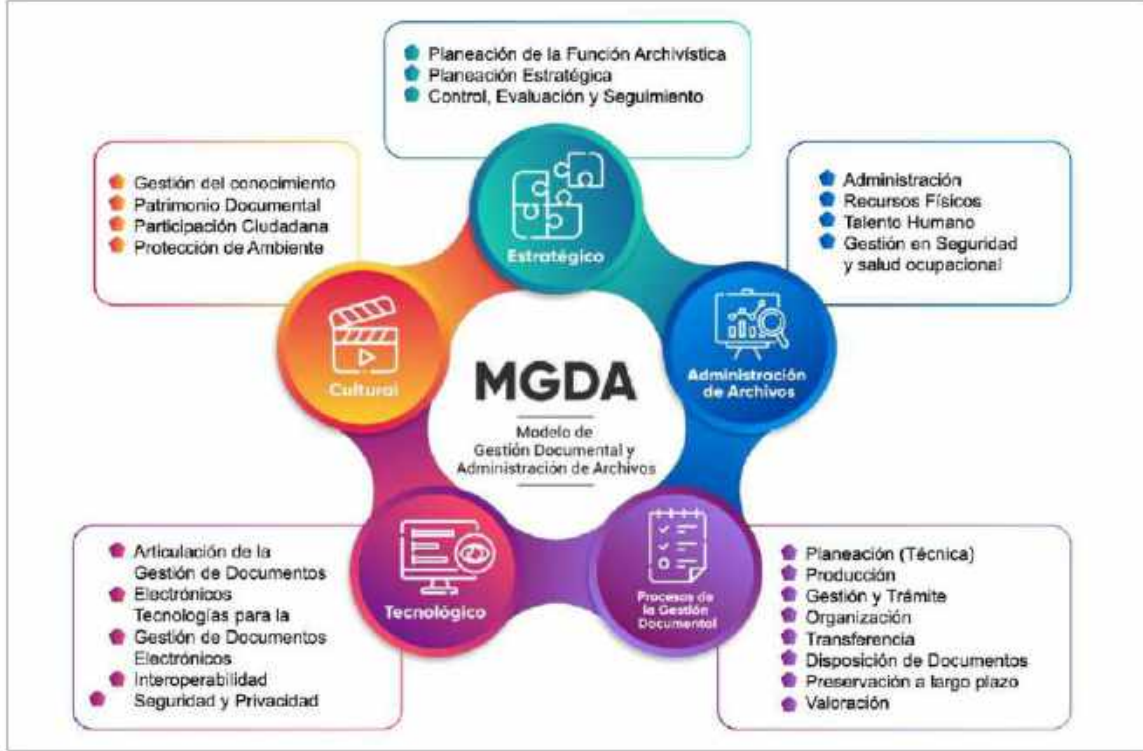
Planeación de la Función Archivística
Planeación Estratégica
Control, Evaluación y Seguimiento

Gestión del conocimiento
Patrimonio Documental
Participación Ciudadana
Protección de Ambiente

Administración
Recursos Físicos
Talento Humano
Gestión en Seguridad y salud ocupacional

Estratégico

Cultural

MGDA

Modelo de Gestión Documental y Administración de Archivos

Administración de Archivos

Tecnológico

Procesos de la Gestión Documental

Articulación de la Gestión de Documentos Electrónicos
Tecnologías para la Gestión de Documentos Electrónicos
Interoperabilidad
Seguridad y Privacidad

Planeación (Técnica)
Producción
Gestión y Trámite
Organización
Transferencia
Disposición de Documentos
Preservación a largo plazo
Valoración